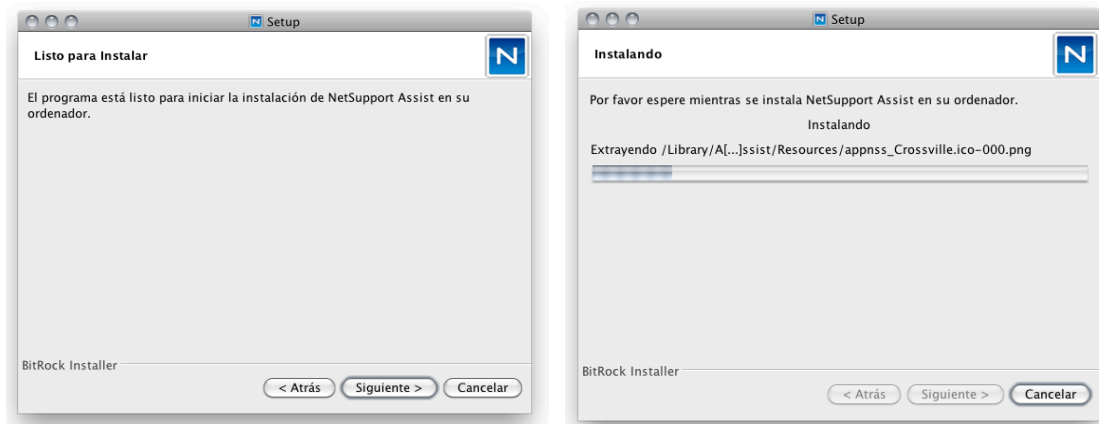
Setup

Listo para Instalar

N

El programa está listo para iniciar la instalación de NetSupport Assist en su ordenador.

BitRock Installer

< Atrás

Siguiente >

Cancelar

Setup

Instalando

N

Por favor espere mientras se instala NetSupport Assist en su ordenador.

Instalando

Extrayendo /Library/A[...]ssist/Resources/appnss_Crossville.ico-000.png

BitRock Installer

< Atrás

Siguiente >

Cancelar